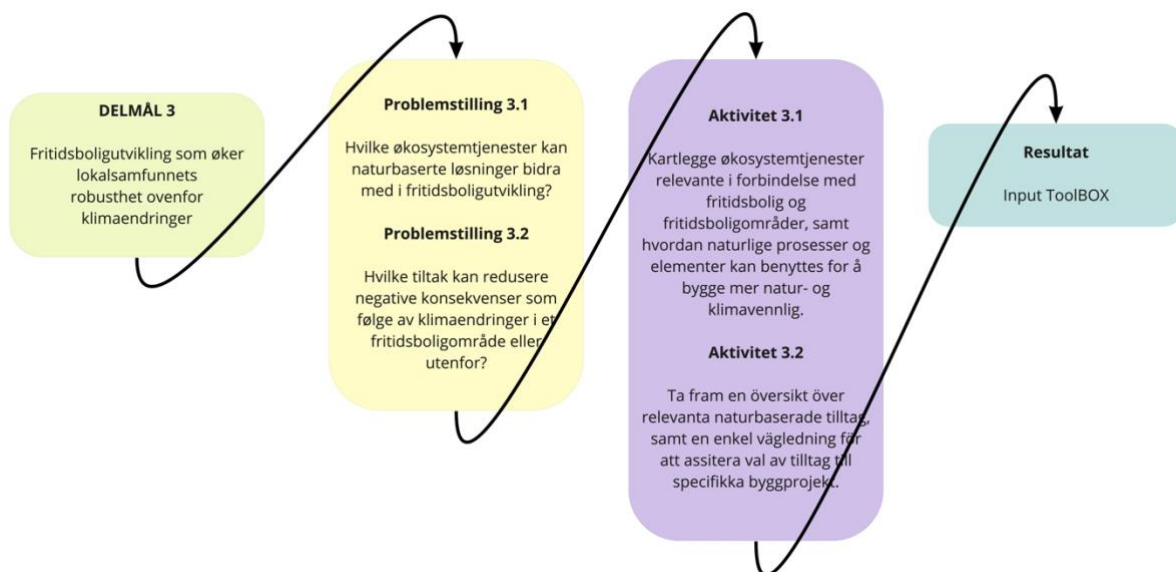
DELMÅL 3

Fritidsboligutvikling som øker lokalsamfunnets robusthet ovenfor klimaendringer

Problemstilling 3.1

Hvilke økosystemtjenester kan naturbaserte løsninger bidra med i fritidsboligutvikling?

Problemstilling 3.2

Hvilke tiltak kan redusere negative konsekvenser som følge av klimaendringer i et fritidsboligområde eller utenfor?

Aktivitet 3.1

Kartlegge økosystemtjenester relevante i forbindelse med fritidsbolig og fritidsboligområder, samt hvordan naturlige prosesser og elementer kan benyttes for å bygge mer natur- og klimavennlig.

Aktivitet 3.2

Ta fram en översikt över relevanta naturbaserade tilltag, samt en enkel vägledning för att assitera val av tilltag till specifikka byggprojekt.

Resultat

Input ToolBOX